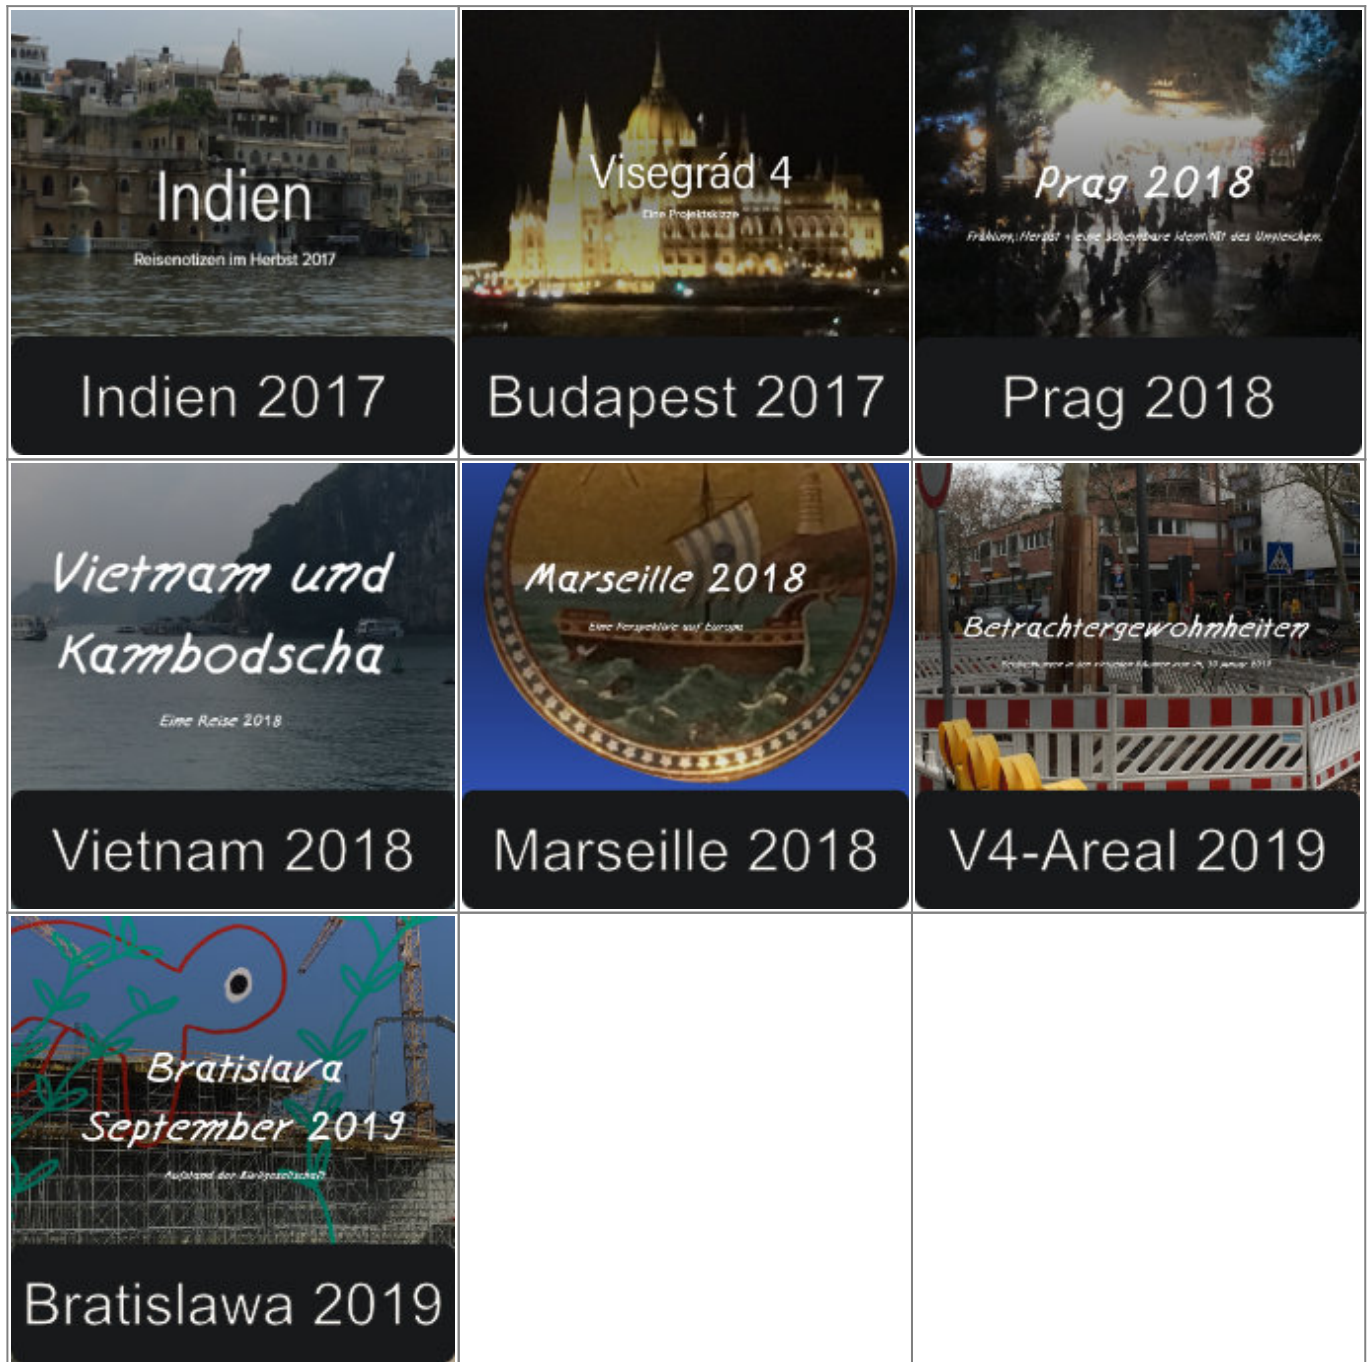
Indien
Reisenotizen im Herbst 2017
Indien 2017

Visegrád 4
Eine Projektskizze
Budapest 2017

Prag 2018
Frühling, Herbst + eine scheinbare Identität des Umziehen
Prag 2018

Vietnam und Kambodscha
Eine Reise 2018
Vietnam 2018

Marseille 2018
Eine Perspektive auf Europa
Marseille 2018

Betrachtergewohnheiten
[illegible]
V4-Areal 2019

Bratislava September 2019
Aufstand der Zivilgesellschaft
Bratislawa 2019